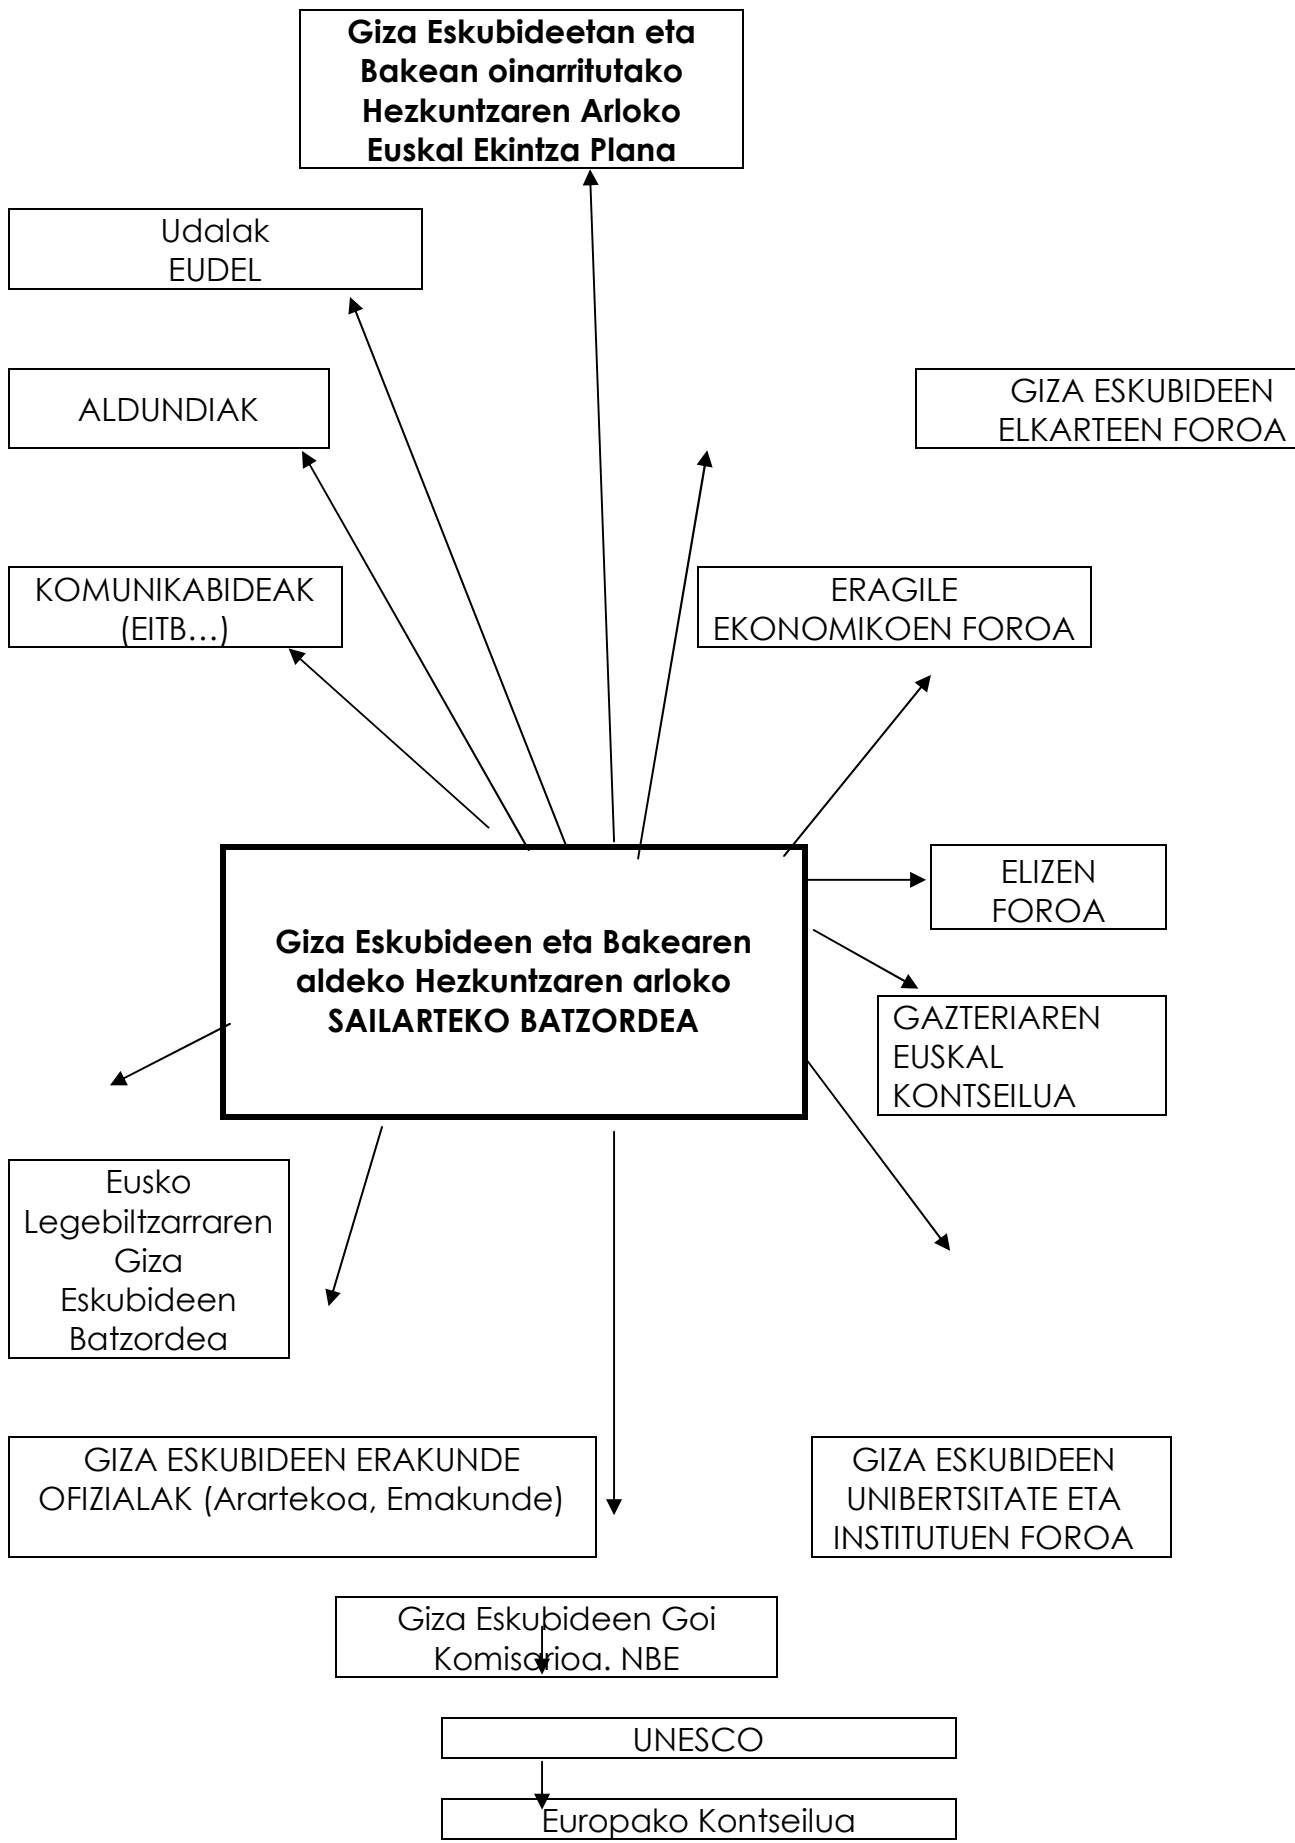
Giza Eskubideetan eta Bakean oinarritutako Hezkuntzaren Arloko Euskal Ekintza Plana

Udalak
EUDEL

ALDUNDIAK

GIZA ESKUBIDEEN ELKARTEEN FOROA

KOMUNIKABIDEAK (EITB…)

ERAGILE EKONOMIKOEN FOROA

ELIZEN FOROA

Giza Eskubideen eta Bakearen aldeko Hezkuntzaren arloko SAILARTEKO BATZORDEA

GAZTERIAREN EUSKAL KONTSEILUA

Eusko Legebiltzarraren Giza Eskubideen Batzordea

GIZA ESKUBIDEEN ERAKUNDE OFIZIALAK (Arartekoa, Emakunde)

GIZA ESKUBIDEEN UNIBERTSITATE ETA INSTITUTUEN FOROA

Giza Eskubideen Goi Komisarioa. NBE

UNESCO

Europako Kontseilua